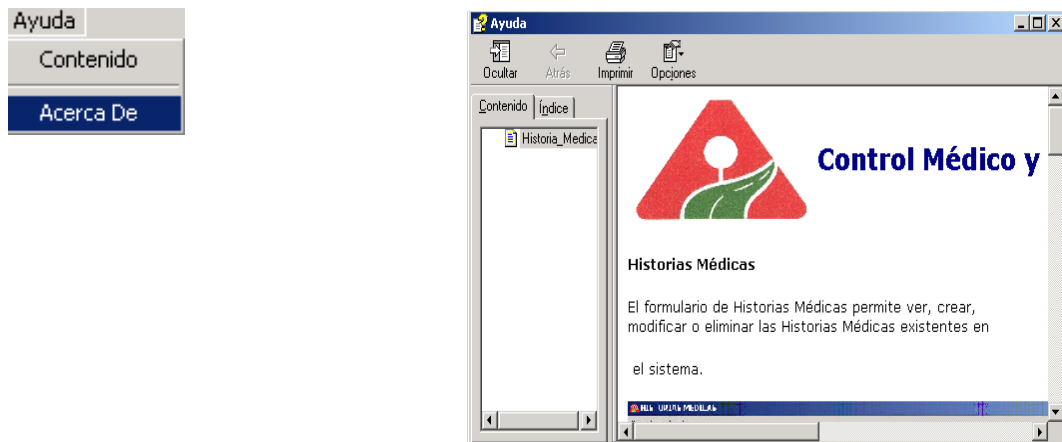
Ayuda
Contenido
Acerca De

Ayuda
Ocultar Atrás Imprimir Opciones
Contenido Índice
Historia_Medica

Control Médico y

Historias Médicas

El formulario de Historias Médicas permite ver, crear, modificar o eliminar las Historias Médicas existentes en

el sistema.

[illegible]